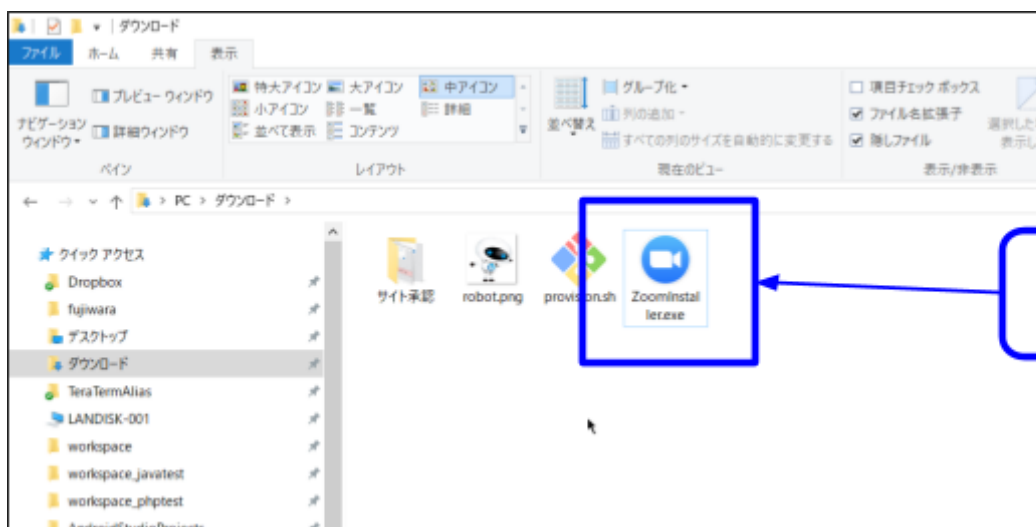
ダウンロード

ファイル ホーム 共有 表示

ナビゲーション ウィンドウ▾
プレビュー ウィンドウ
詳細ウィンドウ
ペイン

特大アイコン 大アイコン 中アイコン
小アイコン 一覧 詳細
並べて表示 コンテンツ
レイアウト

並べ替え
グループ化▾
列の追加▾
すべての列のサイズを自動的に変更する
現在のビュー

項目チェック ボックス
ファイル名拡張子
隠しファイル
表示/非表示

選択した
表示し

← → ∨ ↑ > PC > ダウンロード >

クイック アクセス
Dropbox
fujiwara
デスクトップ
ダウンロード
TeraTermAlias
LANDISK-001
workspace
workspace_javatest
workspace_phptest

サイト承認
robot.png
provision.sh
ZoomInstaller.exe